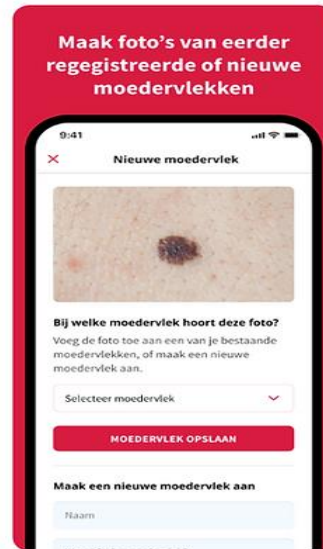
Maak foto's van eerder regegistreerde of nieuwe moedervlekken

9:41

×

Nieuwe moedervlek

Bij welke moedervlek hoort deze foto?

Voeg de foto toe aan een van je bestaande moedervlekken, of maak een nieuwe moedervlek aan.

Selecteer moedervlek

MOEDERVLEK OPSLAAN

Maak een nieuwe moedervlek aan

Naam

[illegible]